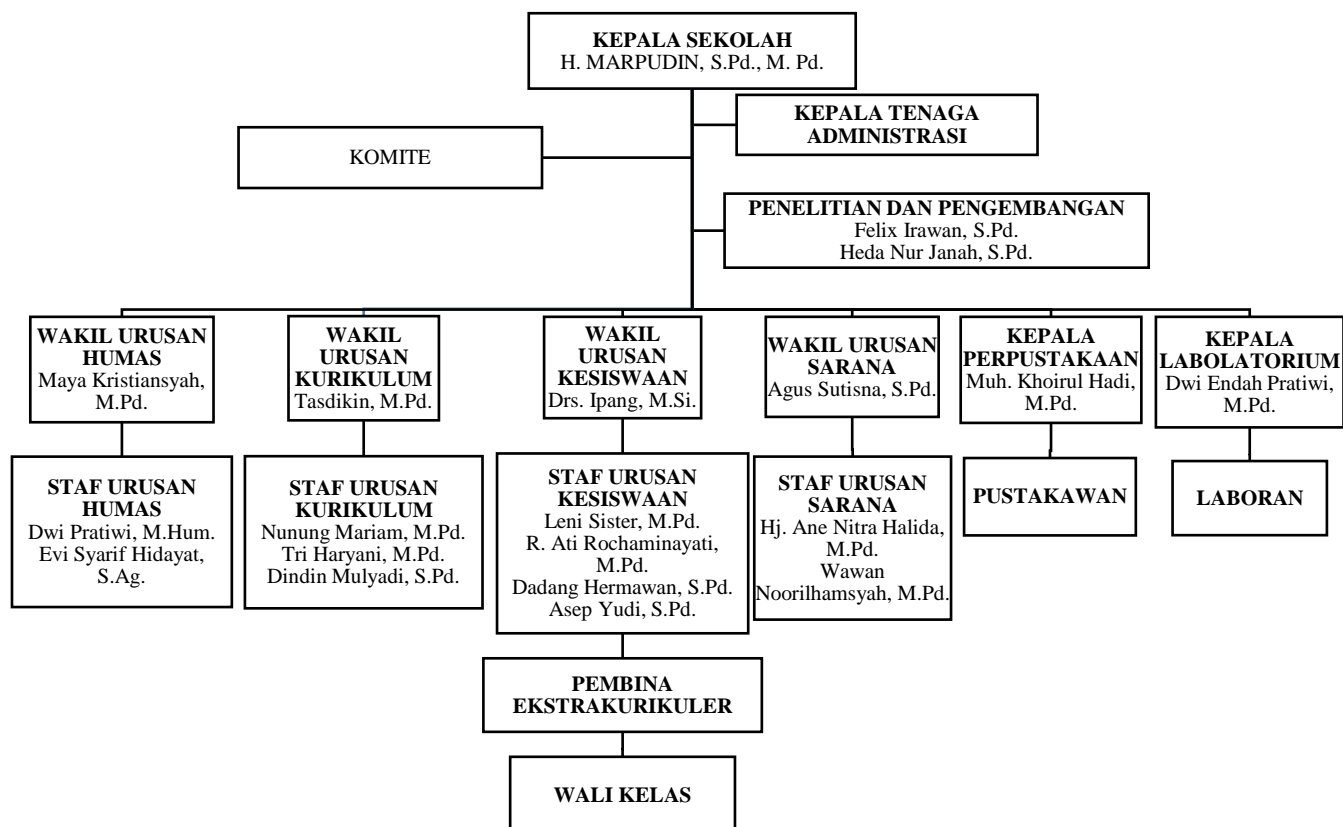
KEPALA SEKOLAH
H. MARPUDIN, S.Pd., M. Pd.

KEPALA TENAGA ADMINISTRASI

KOMITE

PENELITIAN DAN PENGEMBANGAN
Felix Irawan, S.Pd.
Heda Nur Janah, S.Pd.

WAKIL URUSAN HUMAS
Maya Kristiansyah, M.Pd.

STAF URUSAN HUMAS
Dwi Pratiwi, M.Hum.
Evi Syarif Hidayat, S.Ag.

WAKIL URUSAN KURIKULUM
Tasdikin, M.Pd.

STAF URUSAN KURIKULUM
Nunung Mariam, M.Pd.
Tri Haryani, M.Pd.
Dindin Mulyadi, S.Pd.

WAKIL URUSAN KESISWAAN
Drs. Ipang, M.Si.

STAF URUSAN KESISWAAN
Leni Sister, M.Pd.
R. Ati Rochaminayati, M.Pd.
Dadang Hermawan, S.Pd.
Asep Yudi, S.Pd.

PEMBINA EKSTRAKURIKULER

WALI KELAS

WAKIL URUSAN SARANA
Agus Sutisna, S.Pd.

STAF URUSAN SARANA
Hj. Ane Nitra Halida, M.Pd.
Wawan Noorilhamsyah, M.Pd.

KEPALA PERPUSTAKAAN
Muh. Khoirul Hadi, M.Pd.

PUSTAKAWAN

KEPALA LABOLATORIUM
Dwi Endah Pratiwi, M.Pd.

LABORAN